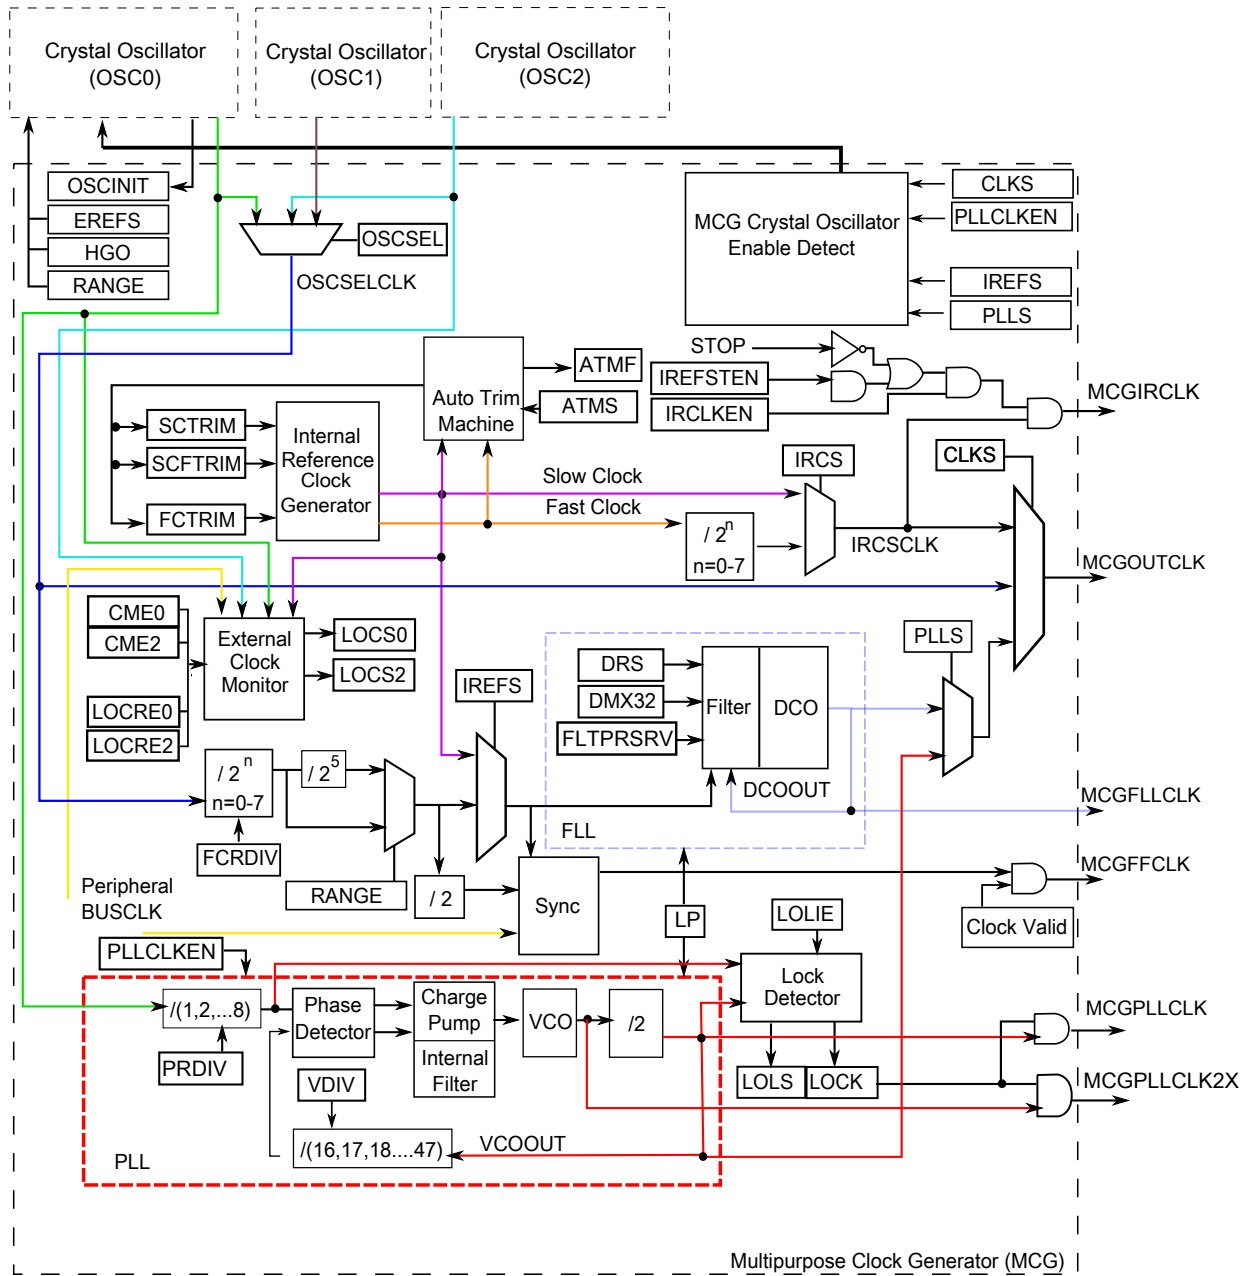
Crystal Oscillator (OSC0)

Crystal Oscillator (OSC1)

Crystal Oscillator (OSC2)

OSCINIT

EREFS

HGO

RANGE

OSCSEL

OSCSELCLK

MCG Crystal Oscillator Enable Detect

CLKS

PLLCLKEN

IREFS

PLLS

STOP

ATMF

IREFSTEN

ATMS

IRCLKEN

MCGIRCLK

Auto Trim Machine

SCTRIM

SCFTRIM

FCTRIM

Internal Reference Clock Generator

Slow Clock

Fast Clock

IRCS

CLKS

$/ 2^n$
n=0-7

IRCSCLK

MCGOUTCLK

CME0

CME2

External Clock Monitor

LOCS0

LOCS2

LOCRE0

LOCRE2

DRS

DMX32

FLTPRSRV

Filter

DCO

DCOOUT

PLLS

IREFS

$/ 2^n$
n=0-7

$/ 2^5$

FCRDIV

RANGE

/ 2

Sync

FLL

MCGFLLCLK

MCGFFCLK

Clock Valid

Peripheral BUSCLK

PLLCLKEN

LP

LOLIE

Lock Detector

/(1,2,...8)

Phase Detector

Charge Pump

Internal Filter

VCO

/2

PRDIV

VDIV

LOLS

LOCK

MCGPLLCLK

MCGPLLCLK2X

/(16,17,18....47)

VCOOUT

PLL

Multipurpose Clock Generator (MCG)